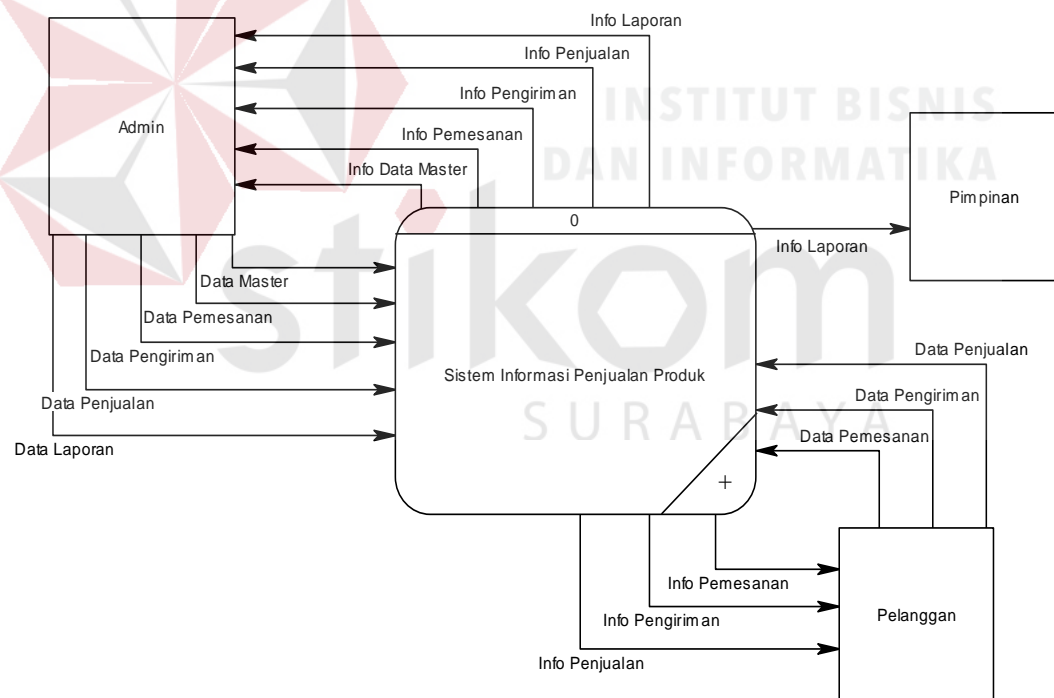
Info Laporan
Info Penjualan
Info Pengiriman
Info Pemesanan
Info Data Master
Admin
INSTITUT BISNIS
DAN INFORMATIKA
stikom
SURABAYA
0
Pimpinan
Info Laporan
Data Master
Data Pemesanan
Data Pengiriman
Data Penjualan
Data Laporan
Sistem Informasi Penjualan Produk
+
Data Penjualan
Data Pengiriman
Data Pemesanan
Info Pemesanan
Info Pengiriman
Info Penjualan
Pelanggan